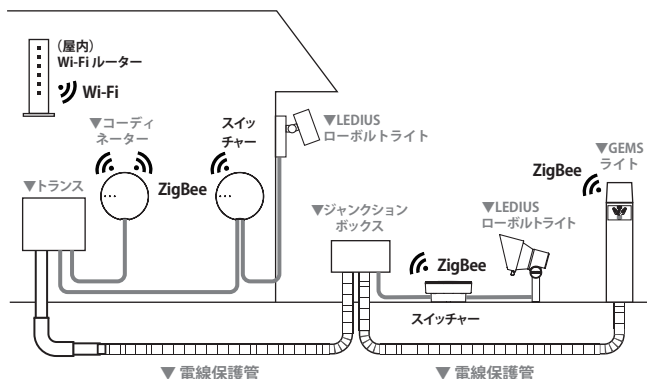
（屋内）
Wi-Fi ルーター

Wi-Fi

▼コーディネーター

スイッチャー

▼LEDIUS
ローボルトライト

▼トランス

ZigBee

▼GEMS
ライト

ZigBee

▼ジャンクションボックス

▼LEDIUS
ローボルトライト

ZigBee

スイッチャー

▼ 電線保護管

▼ 電線保護管